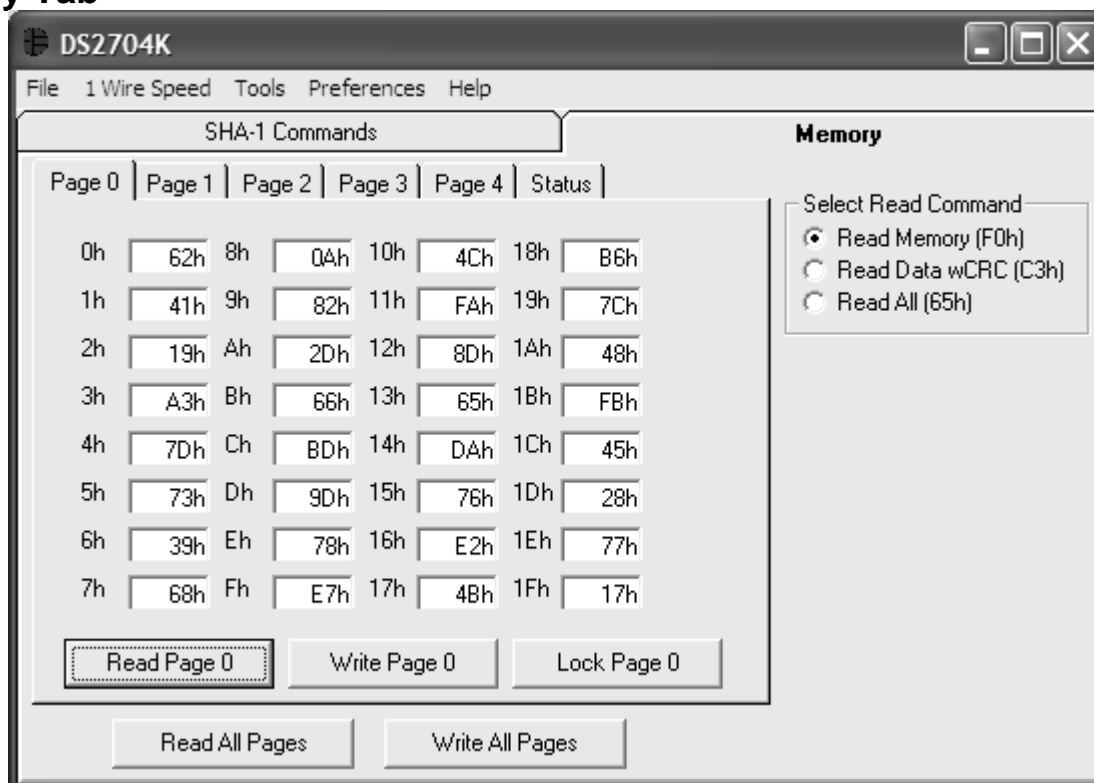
y Tab

DS2704K

File 1 Wire Speed Tools Preferences Help

SHA-1 Commands Memory

Page 0 Page 1 Page 2 Page 3 Page 4 Status

| 0h | 62h | 8h | 0Ah | 10h | 4Ch | 18h | B6h |
|---|---|---|---|---|---|---|---|
| 1h | 41h | 9h | 82h | 11h | FAh | 19h | 7Ch |
| 2h | 19h | Ah | 2Dh | 12h | 8Dh | 1Ah | 48h |
| 3h | A3h | Bh | 66h | 13h | 65h | 1Bh | FBh |
| 4h | 7Dh | Ch | BDh | 14h | DAh | 1Ch | 45h |
| 5h | 73h | Dh | 9Dh | 15h | 76h | 1Dh | 28h |
| 6h | 39h | Eh | 78h | 16h | E2h | 1Eh | 77h |
| 7h | 68h | Fh | E7h | 17h | 4Bh | 1Fh | 17h |

Read Page 0 Write Page 0 Lock Page 0

Read All Pages Write All Pages

Select Read Command
Read Memory (F0h)
Read Data wCRC (C3h)
Read All (65h)